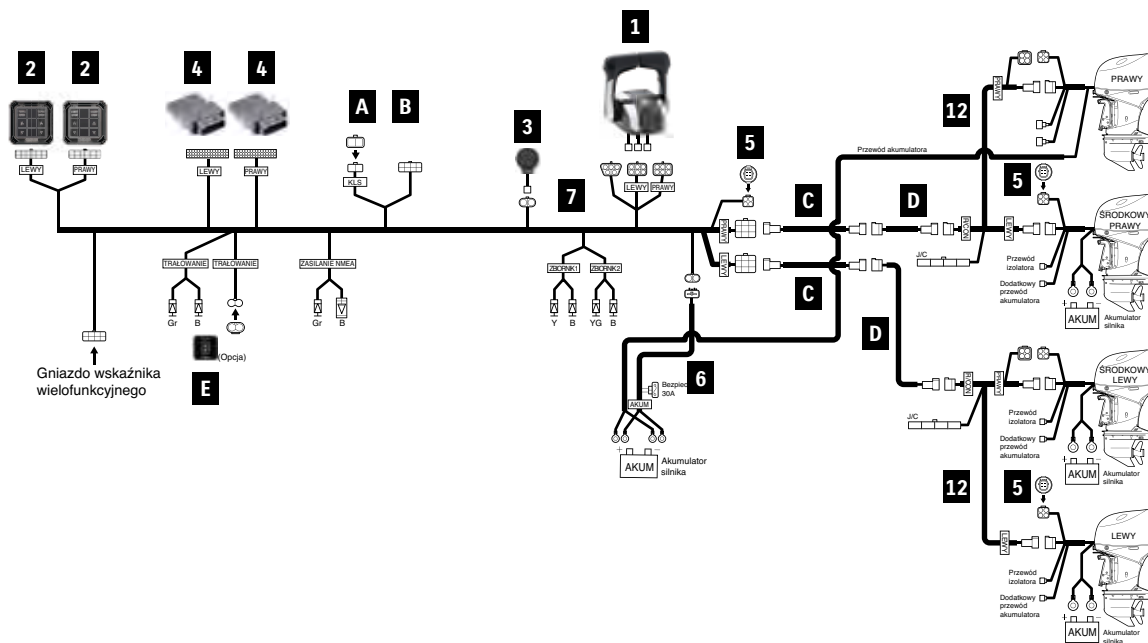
2
2
LEWY
PRAWY
4
4
LEWY
PRAWY
A
B
KLS
3
1
LEWY
PRAWY
7
5
TRAŁOWANIE
TRAŁOWANIE
Gr
B
ZASILANIE NMEA
Gr
B
ZBIORNIK1
ZBIORNIK2
Y
B
YG
B
(Opcja)
E
Gniazdo wskaźnika wielofunkcyjnego
PRAWY
LEWY
C
C
6
Bezpiecz 30A
AKUM
AKUM
Akumulator silnika
Przewód akumulatora
12
PRAWY
PRAWY
D
ROZDZ
LEWY
J/C
ŚRODKOWY PRAWY
5
Przewód izolatora
Dodatkowy przewód akumulatora
AKUM
Akumulator silnika
D
ROZDZ
PRAWY
J/C
ŚRODKOWY LEWY
Przewód izolatora
Dodatkowy przewód akumulatora
AKUM
Akumulator silnika
12
5
LEWY
LEWY
Przewód izolatora
Dodatkowy przewód akumulatora
AKUM
Akumulator silnika